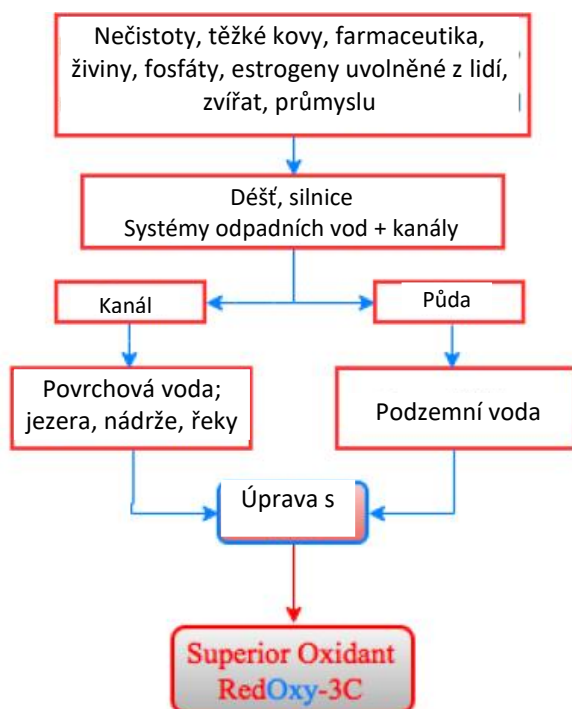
Nečistoty, těžké kovy, farmaceutika, živiny, fosfáty, estrogeny uvolněné z lidí, zvířat, průmyslu

Déšť, silnice
Systémy odpadních vod + kanály

Kanál

Půda

Povrchová voda; jezera, nádrže, řeky

Podzemní voda

Úprava s

Superior Oxidant
RedOxy-3C